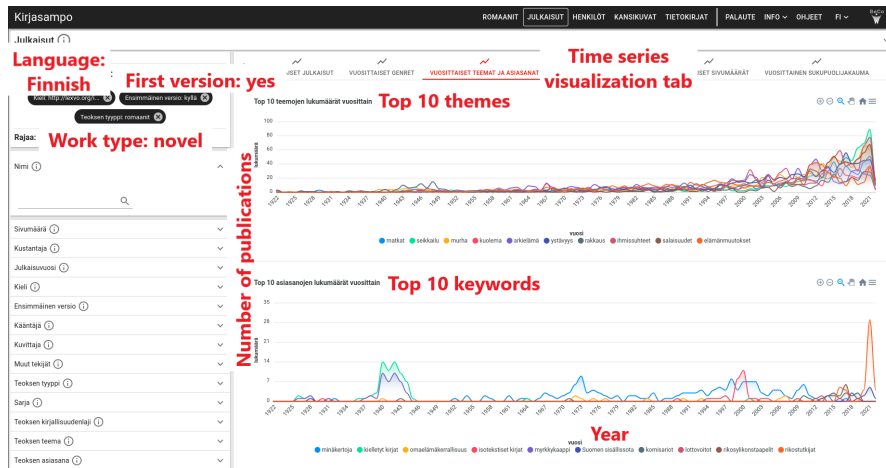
Kirjasampo

ROMAANIT JULKAISUT HENKILÖT KANSIKUVAT TIETOKIRJAT PALAUTE INFO OHJEET FI

Julkaisut

Language: Finnish

First version: yes

Time series visualization tab

Kieli: http://lexvo.org/... Ensimmäinen versio: kyllä Teoksen tyyppi: romaanit

Rajaa:

Work type: novel

Nimi

Sivumäärä
Kustantaja
Julkaisuvuosi
Kieli
Ensimmäinen versio
Kääntäjä
Kuvittaja
Muut tekijät
Teoksen tyyppi
Sarja
Teoksen kirjallisuudenlaji
Teoksen teema
Teoksen asiasana

...ISET JULKAISUT VUOSITTAISET GENRET VUOSITTAISET TEEMAT JA ASIASANAT ...ISET SIVUMÄÄRÄT VUOSITTAINEN SUKUPUOLIJAKAUMA

Top 10 teemojen lukumäärät vuosittain

Top 10 themes

Number of publications

lukumäärä

100 80 60 40 20 0

1922 1925 1928 1931 1934 1937 1940 1943 1946 1949 1952 1955 1958 1961 1964 1967 1970 1973 1976 1979 1982 1985 1988 1991 1994 1997 2000 2003 2006 2009 2012 2015 2018 2021

vuosi

matkat seikkailu murha kuolema arkielämä ystävyys rakkaus ihmissuhteet salaisuudet elämänmuutokset

Top 10 asiasanojen lukumäärät vuosittain

Top 10 keywords

lukumäärä

35 28 21 14 7 0

1922 1925 1928 1931 1934 1937 1940 1943 1946 1949 1952 1955 1958 1961 1964 1967 1970 1973 1976 1979 1982 1985 1988 1991 1994 1997 2000 2003 2006 2009 2012 2015 2018 2021

Year

vuosi

minäkertoja kielletyt kirjat omaelämäkerrallisuus isotekstiset kirjat myrkkykaappi Suomen sisällissota komisariot lottovoitot rikosylikonstaapelit rikostutkijat